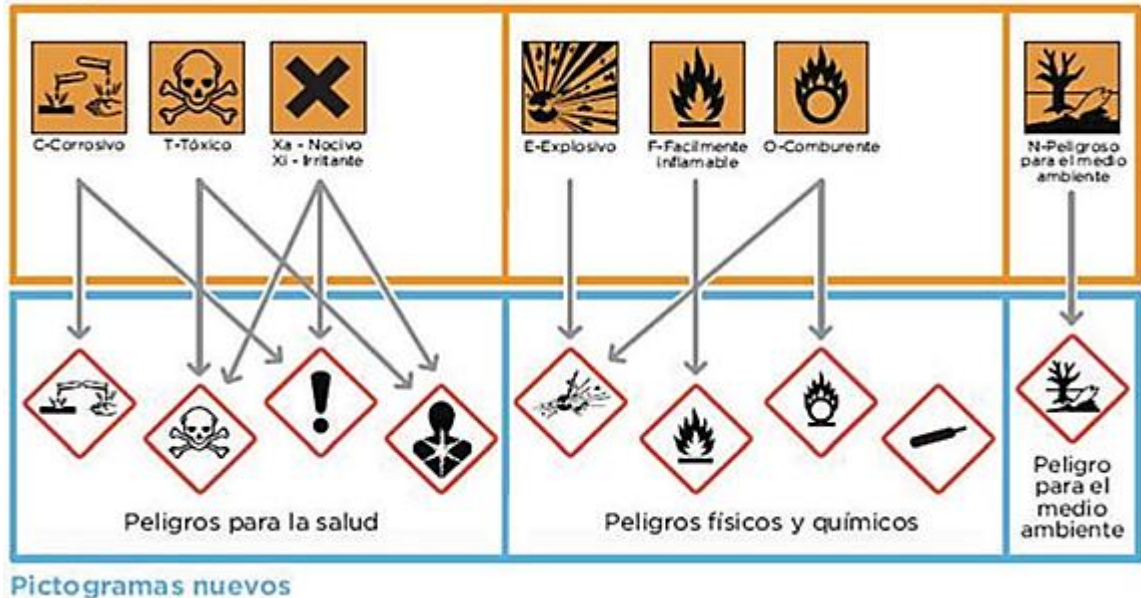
C-Corrosivo

T-Tóxico

Xa - Nocivo
Xi - Irritante

E-Explosivo

F-Facilmente inflamable

O-Comburente

N-Peligroso para el medio ambiente

Peligros para la salud

Peligros físicos y químicos

Peligro para el medio ambiente

Pictogramas nuevos